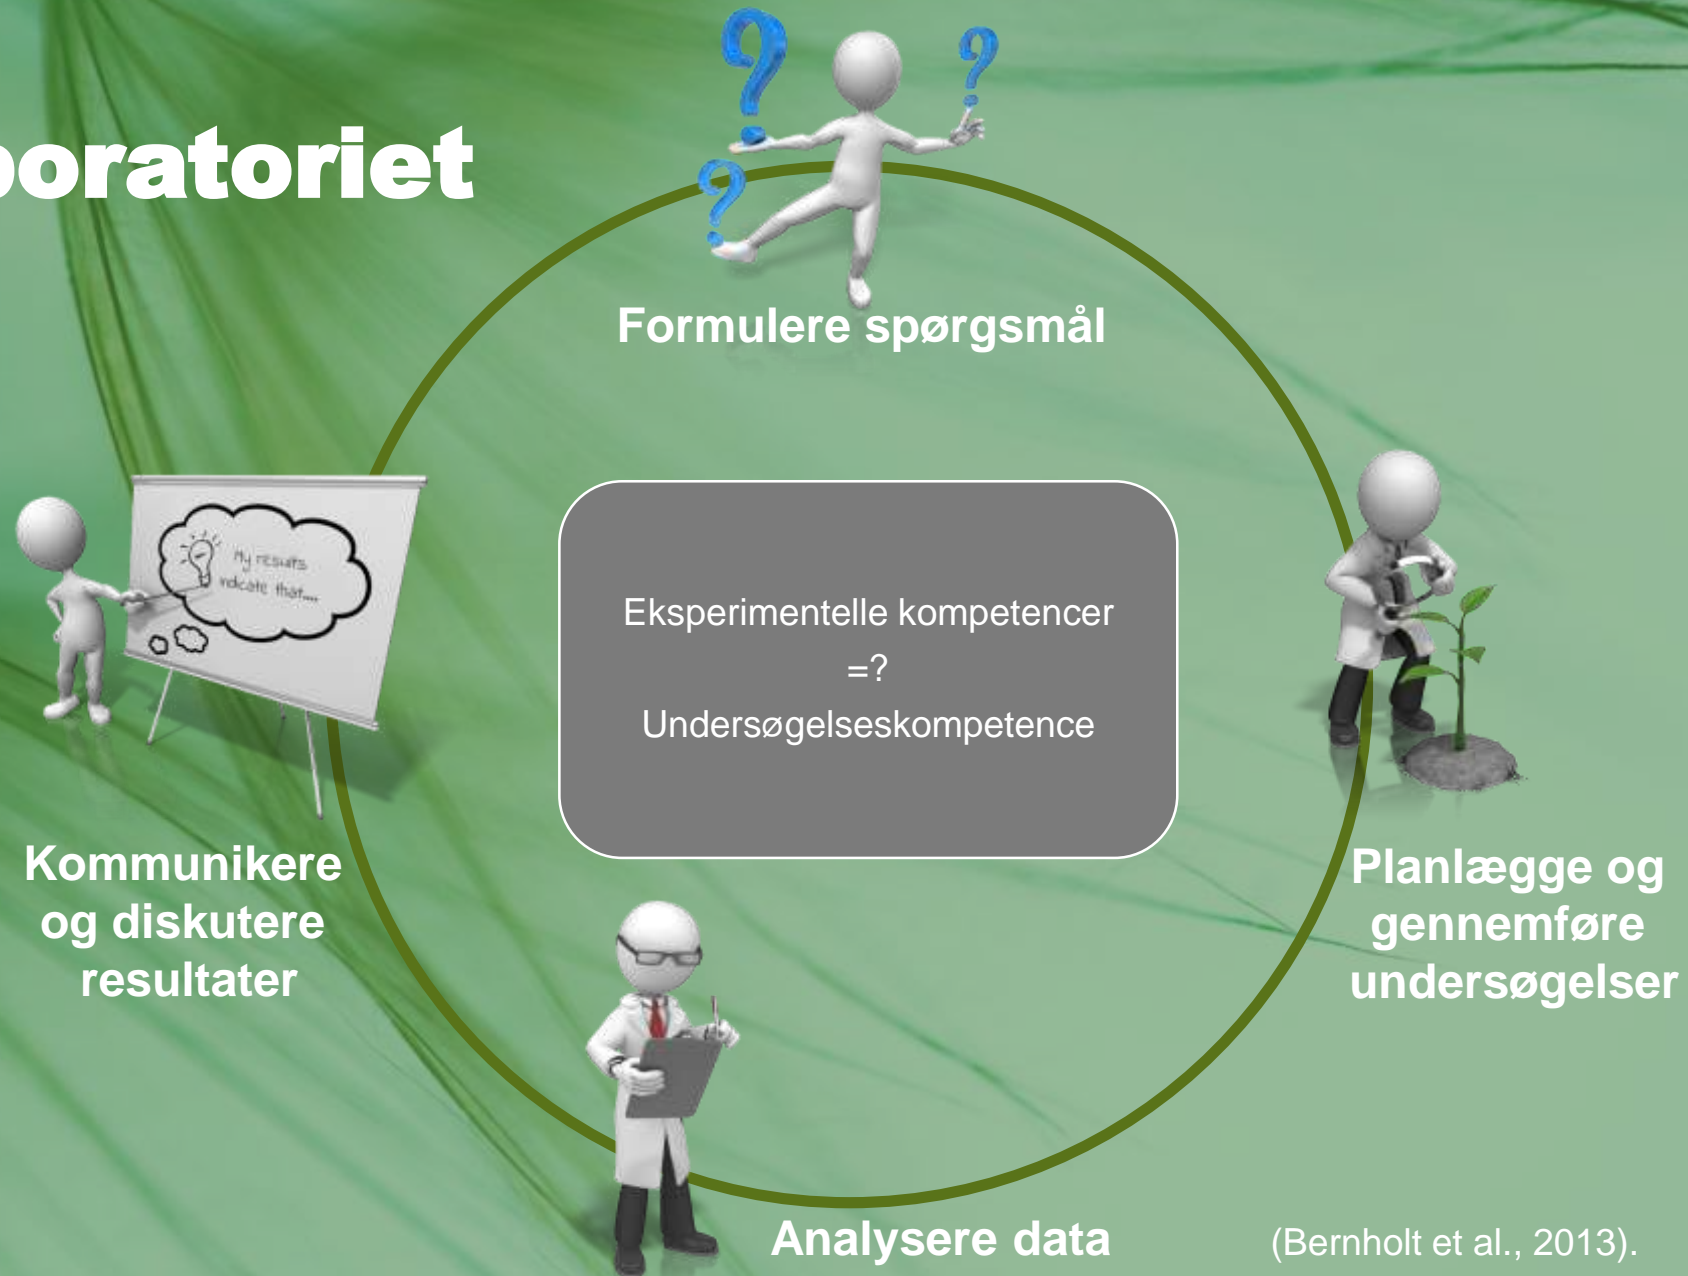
boratoriet

Formulere spørgsmål

Eksperimentelle kompetencer
=?
Undersøgelseskompetence

My results indicate that...

Kommunikere og diskutere resultater

Planlægge og gennemføre undersøgelser

Analysere data

(Bernholt et al., 2013).